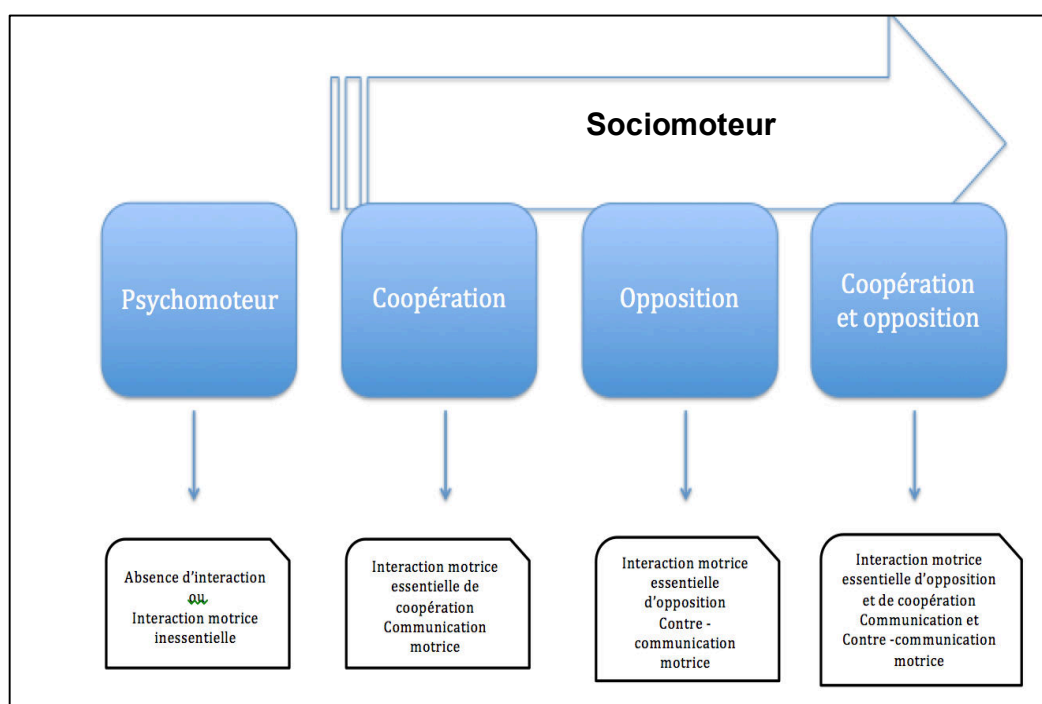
Sociomoteur

Psychomoteur

Coopération

Opposition

Coopération et opposition

Absence d'interaction ou Interaction motrice inessentielle

Interaction motrice essentielle de coopération Communication motrice

Interaction motrice essentielle d'opposition Contre - communication motrice

Interaction motrice essentielle d'opposition et de coopération Communication et Contre -communication motrice